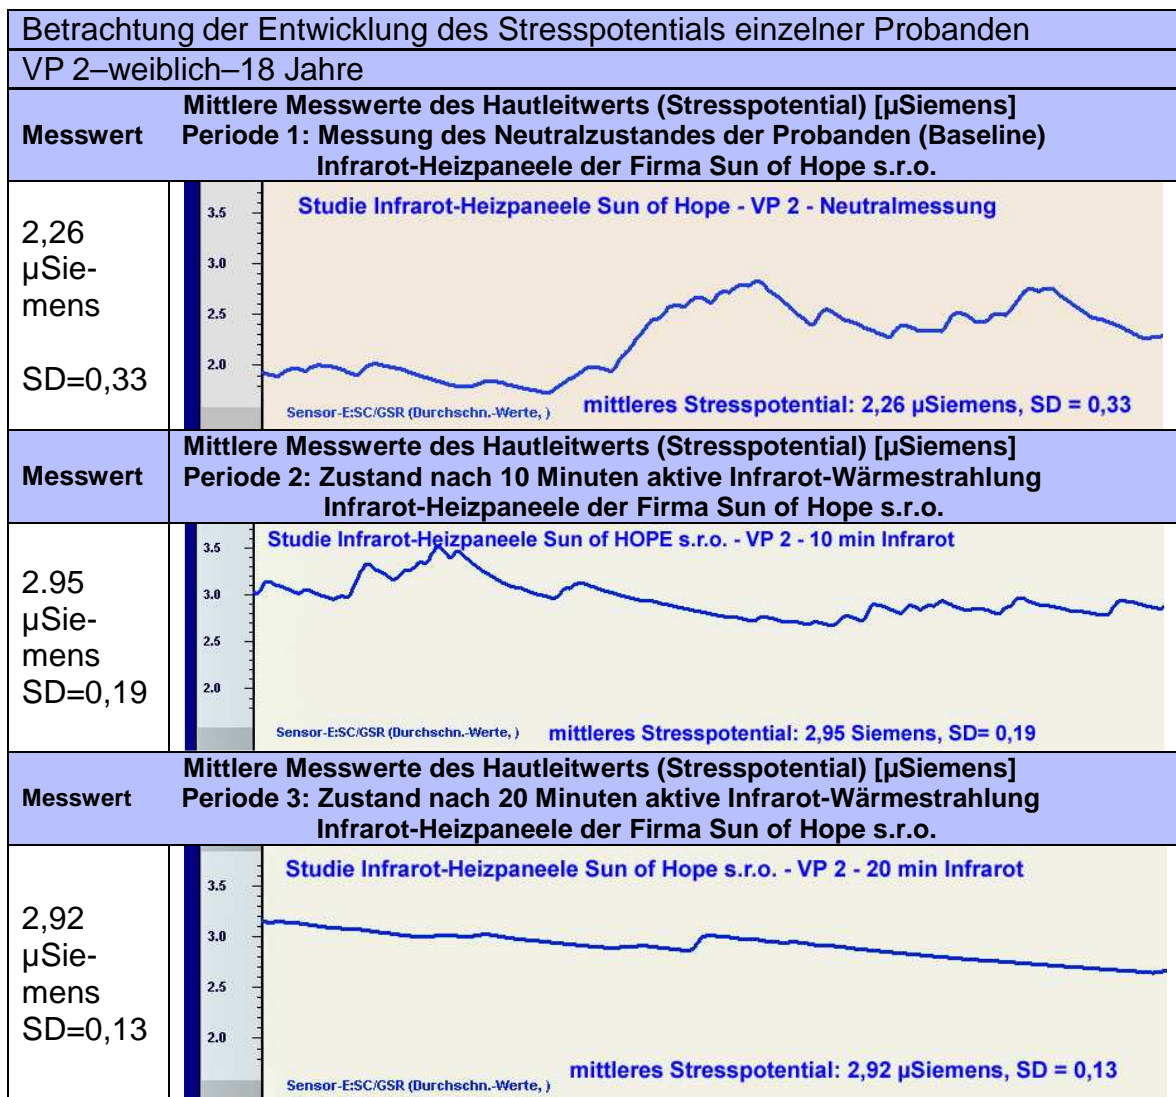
Betrachtung der Entwicklung des Stresspotentials einzelner Probanden

VP 2–weiblich–18 Jahre

| Messwert | Mittlere Messwerte des Hautleitwerts (Stresspotential) [µSiemens] Periode 1: Messung des Neutralzustandes der Probanden (Baseline) Infrarot-Heizpaneele der Firma Sun of Hope s.r.o. |
|---|---|
| 2,26 µSiemens SD=0,33 | Studie Infrarot-Heizpaneele Sun of Hope - VP 2 - Neutralmessung 3.5 3.0 2.5 2.0 Sensor-E:SC/GSR (Durchschn.-Werte, ) mittleres Stresspotential: 2,26 µSiemens, SD = 0,33 |
| Messwert | Mittlere Messwerte des Hautleitwerts (Stresspotential) [µSiemens] Periode 2: Zustand nach 10 Minuten aktive Infrarot-Wärmestrahlung Infrarot-Heizpaneele der Firma Sun of Hope s.r.o. |
| 2.95 µSiemens SD=0,19 | Studie Infrarot-Heizpaneele Sun of HOPE s.r.o. - VP 2 - 10 min Infrarot 3.5 3.0 2.5 2.0 Sensor-E:SC/GSR (Durchschn.-Werte, ) mittleres Stresspotential: 2,95 Siemens, SD= 0,19 |
| Messwert | Mittlere Messwerte des Hautleitwerts (Stresspotential) [µSiemens] Periode 3: Zustand nach 20 Minuten aktive Infrarot-Wärmestrahlung Infrarot-Heizpaneele der Firma Sun of Hope s.r.o. |
| 2,92 µSiemens SD=0,13 | Studie Infrarot-Heizpaneele Sun of Hope s.r.o. - VP 2 - 20 min Infrarot 3.5 3.0 2.5 2.0 Sensor-E:SC/GSR (Durchschn.-Werte, ) mittleres Stresspotential: 2,92 µSiemens, SD = 0,13 |